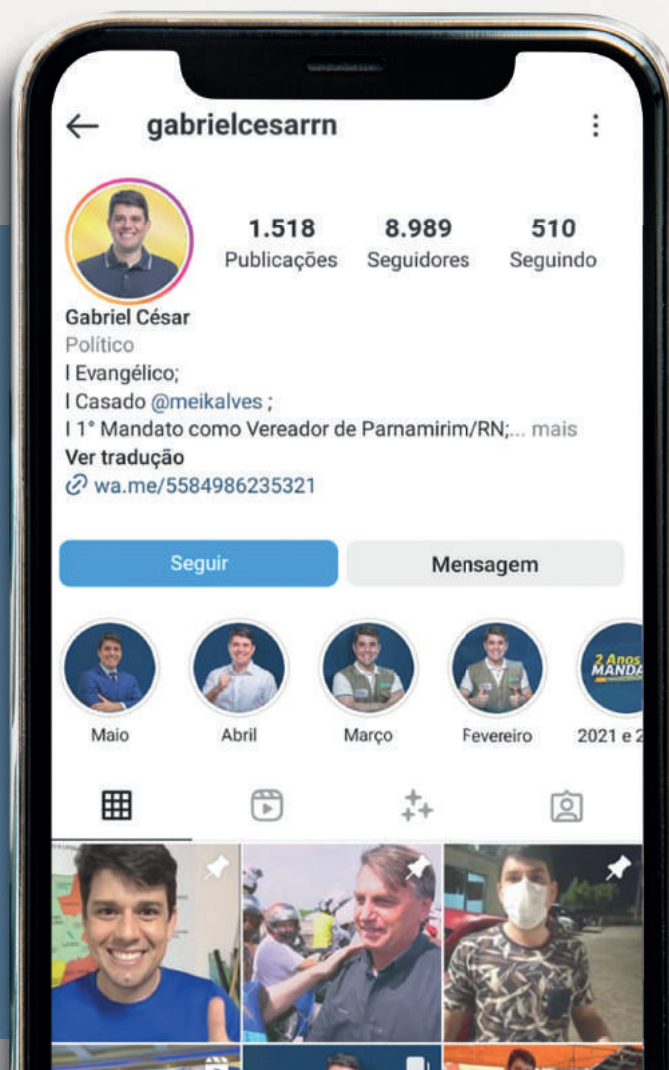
gabrielcesarrn

1.518 Publicações
8.989 Seguidores
510 Seguindo

Gabriel César
Político
I Evangélico;
I Casado @meikalves ;
I 1° Mandato como Vereador de Parnamirim/RN;... mais
Ver tradução
wa.me/5584986235321

Seguir
Mensagem

Maio
Abril
Março
Fevereiro
2 Anos MANDA
2021 e 2